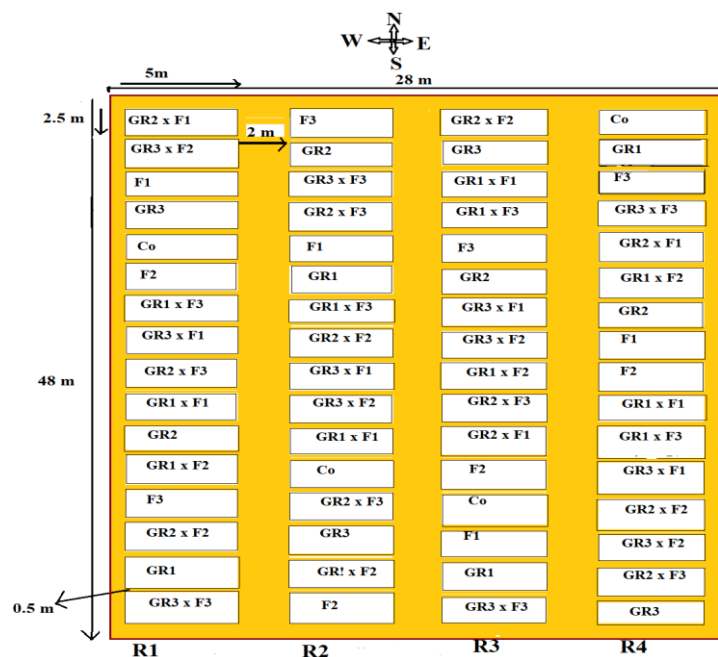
N
W E
S

5m
28 m
2.5 m
2 m
48 m
0.5 m

GR2 x F1
GR3 x F2
F1
GR3
Co
F2
GR1 x F3
GR3 x F1
GR2 x F3
GR1 x F1
GR2
GR1 x F2
F3
GR2 x F2
GR1
GR3 x F3

F3
GR2
GR3 x F3
GR2 x F3
F1
GR1
GR1 x F3
GR2 x F2
GR3 x F1
GR3 x F2
GR1 x F1
Co
GR2 x F3
GR3
GR! x F2
F2

GR2 x F2
GR3
GR1 x F1
GR1 x F3
F3
GR2
GR3 x F1
GR3 x F2
GR1 x F2
GR2 x F3
GR2 x F1
F2
Co
F1
GR1
GR3 x F3

Co
GR1
F3
GR3 x F3
GR2 x F1
GR1 x F2
GR2
F1
F2
GR1 x F1
GR1 x F3
GR3 x F1
GR2 x F2
GR3 x F2
GR2 x F3
GR3

R1
R2
R3
R4